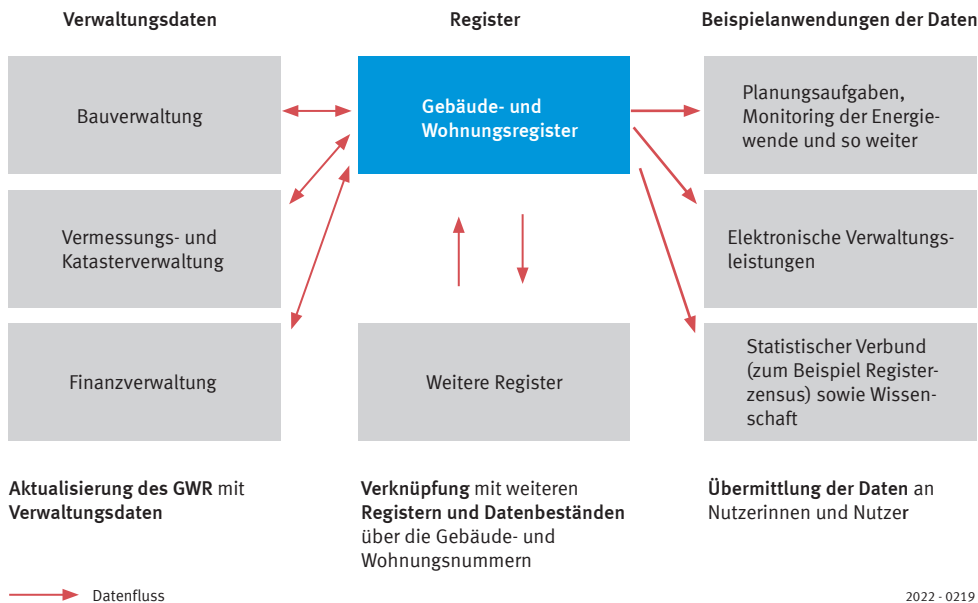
Verwaltungsdaten

Register

Beispielanwendungen der Daten

Bauverwaltung

Gebäude- und Wohnungsregister

Planungsaufgaben, Monitoring der Energiewende und so weiter

Vermessungs- und Katasterverwaltung

Elektronische Verwaltungsleistungen

Finanzverwaltung

Weitere Register

Statistischer Verbund (zum Beispiel Registerzensus) sowie Wissenschaft

**Aktualisierung des GWR** mit **Verwaltungsdaten**

**Verknüpfung** mit weiteren **Registern und Datenbeständen** über die Gebäude- und Wohnungsnummern

**Übermittlung der Daten** an Nutzerinnen und Nutzer

Datenfluss

2022 - 0219